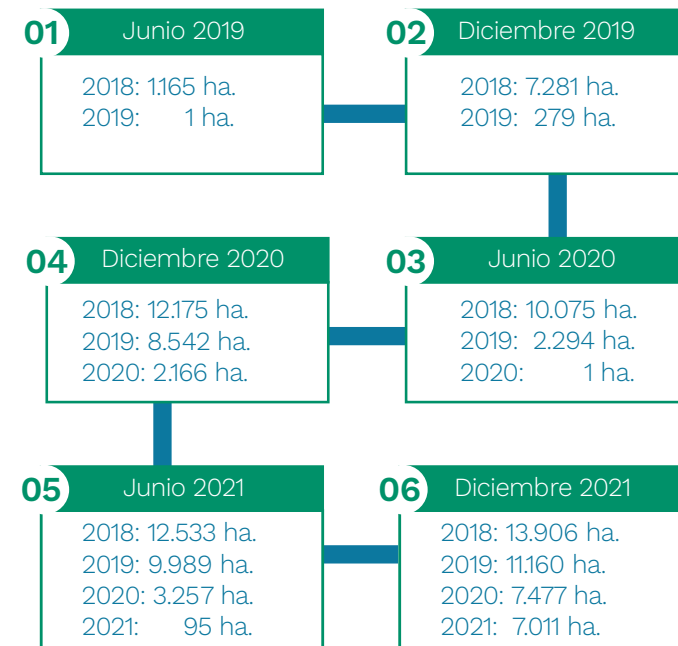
01 Junio 2019

2018: 1.165 ha.
2019: 1 ha.

02 Diciembre 2019

2018: 7.281 ha.
2019: 279 ha.

04 Diciembre 2020

2018: 12.175 ha.
2019: 8.542 ha.
2020: 2.166 ha.

03 Junio 2020

2018: 10.075 ha.
2019: 2.294 ha.
2020: 1 ha.

05 Junio 2021

2018: 12.533 ha.
2019: 9.989 ha.
2020: 3.257 ha.
2021: 95 ha.

06 Diciembre 2021

2018: 13.906 ha.
2019: 11.160 ha.
2020: 7.477 ha.
2021: 7.011 ha.